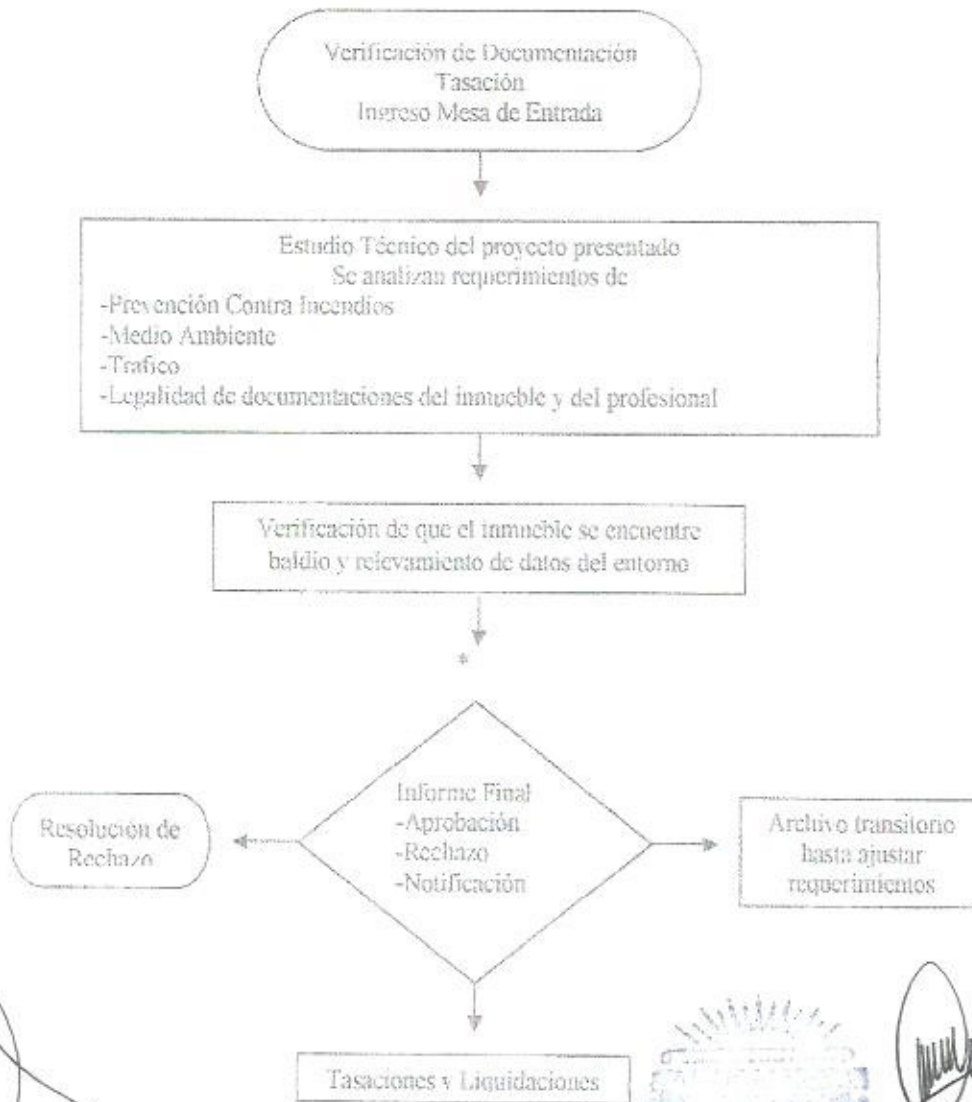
Verificación de Documentación
Tasación
Ingreso Mesa de Entrada

Estudio Técnico del proyecto presentado
Se analizan requerimientos de
-Prevención Contra Incendios
-Medio Ambiente
-Trafico
-Legalidad de documentaciones del inmueble y del profesional

Verificación de que el inmueble se encuentre baldío y relevamiento de datos del entorno

Informe Final
-Aprobación
-Rechazo
-Notificación

Resolución de Rechazo

Archivo transitorio hasta ajustar requerimientos

Tasaciones y Liquidaciones